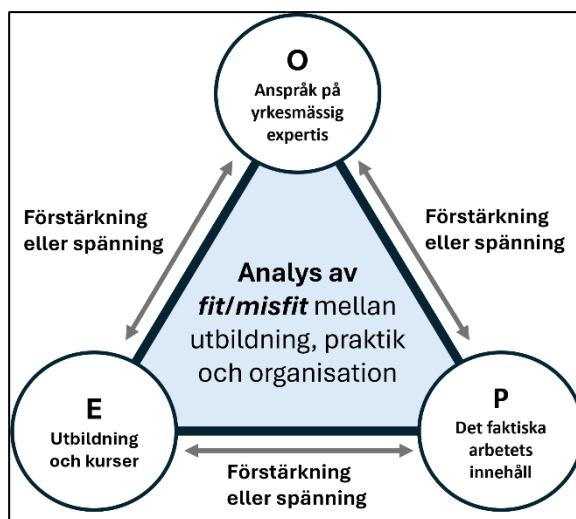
O
Anspråk på yrkesmässig expertis

Förstärkning eller spänning

Förstärkning eller spänning

Analys av *fit/misfit* mellan utbildning, praktik och organisation

E
Utbildning och kurser

P
Det faktiska arbetets innehåll

Förstärkning eller spänning